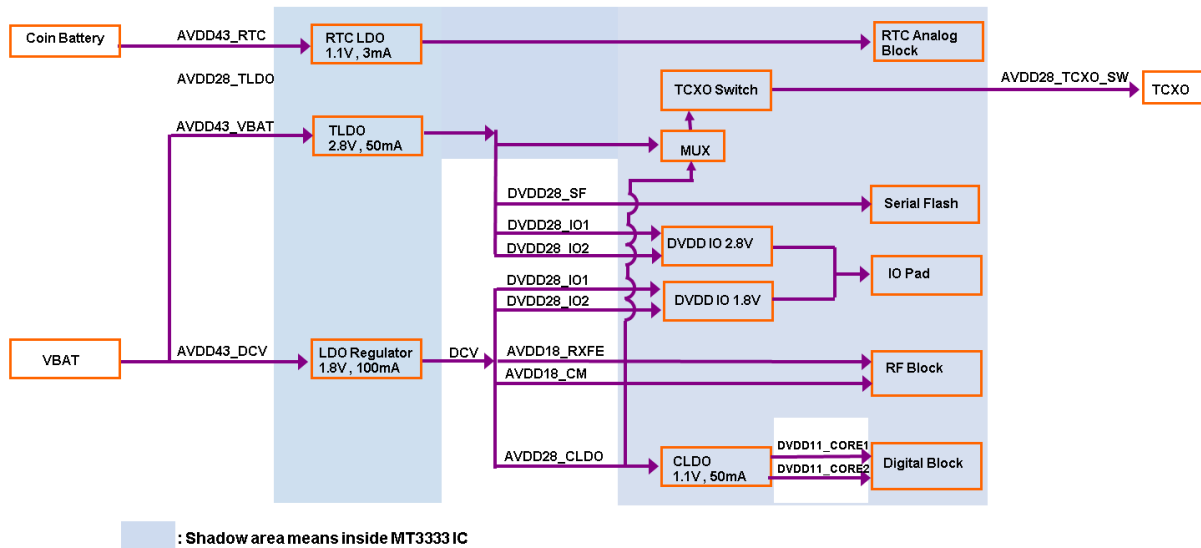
Coin Battery

AVDD43_RTC

RTC LDO
1.1V , 3mA

RTC Analog Block

AVDD28_TLDO

TCXO Switch

AVDD28_TCXO_SW

TCXO

AVDD43_VBAT

TLDO
2.8V , 50mA

MUX

DVDD28_SF

Serial Flash

DVDD28_IO1

DVDD28_IO2

DVDD IO 2.8V

IO Pad

DVDD28_IO1

DVDD28_IO2

DVDD IO 1.8V

VBAT

AVDD43_DCV

LDO Regulator
1.8V , 100mA

DCV

AVDD18_RXFE

AVDD18_CM

RF Block

AVDD28_CLDO

CLDO
1.1V , 50mA

DVDD11_CORE1

DVDD11_CORE2

Digital Block

: Shadow area means inside MT3333 IC